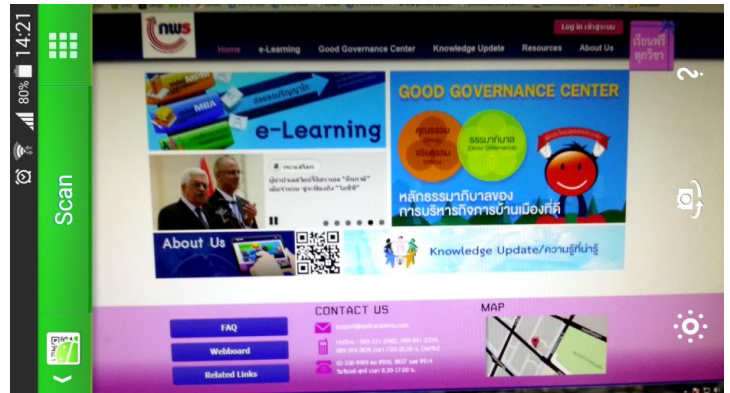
14:21
80%
Scan

Log in เข้าสู่ระบบ
Home e-Learning Good Governance Center Knowledge Update Resources About Us
เรียนฟรีทุกวิชา

MBA
e-Learning

GOOD GOVERNANCE CENTER
คุณธรรม
ธรรมาภิบาล
จริยธรรม
หลักธรรมาภิบาลของการบริหารกิจการบ้านเมืองที่ดี

About Us
Knowledge Update/ความรู้ที่น่ารู้

FAQ
Webboard
Related Links

CONTACT US
MAP
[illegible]